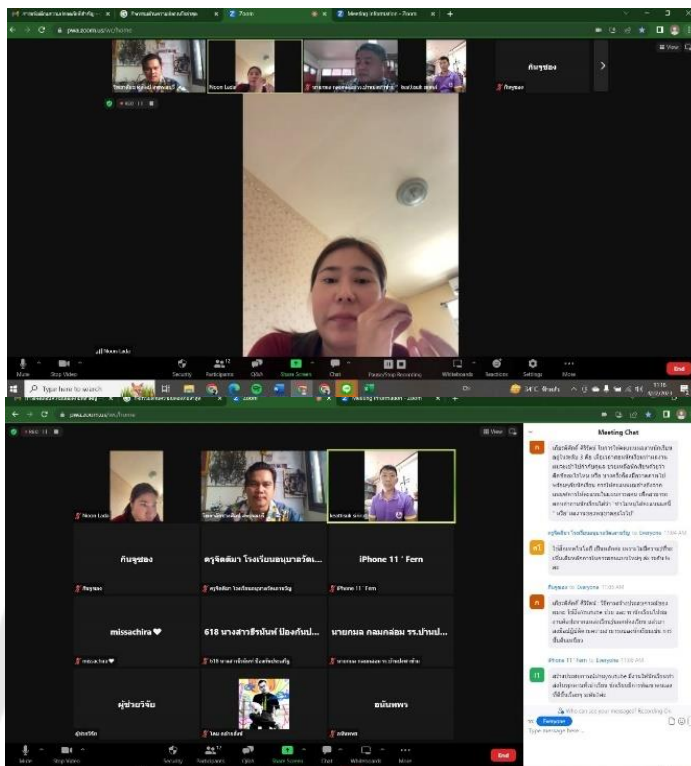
Zoom

Meeting Information - Zoom

pwa.zoom.us/wc/home

กันจูซอง

Noon Lada

Mute

Stop Video

Security

Participants

Q&A

Share Screen

Chat

Pause/Stop Recording

Whiteboards

Reactions

Settings

More

End

Type here to search

34°C

pwa.zoom.us/wc/home

View

Meeting Chat

Noon Lada

กันจูซอง

ครูจิตติมา โรงเรียนอนุบาลวัดต...

iPhone 11 ' Fern

missachira

618 นางสาวธิรนันท์ ป้องกันป...

นายกมล กลมกล่อม รร.บ้านป...

ผู้ช่วยวิจัย

ธนันพร

to Everyone

iPhone 11 ' Fern to Everyone

Who can see your messages? Recording On

Everyone

Type message here...

Mute

Stop Video

Security

Participants

Q&A

Share Screen

Chat

Whiteboards

More

End